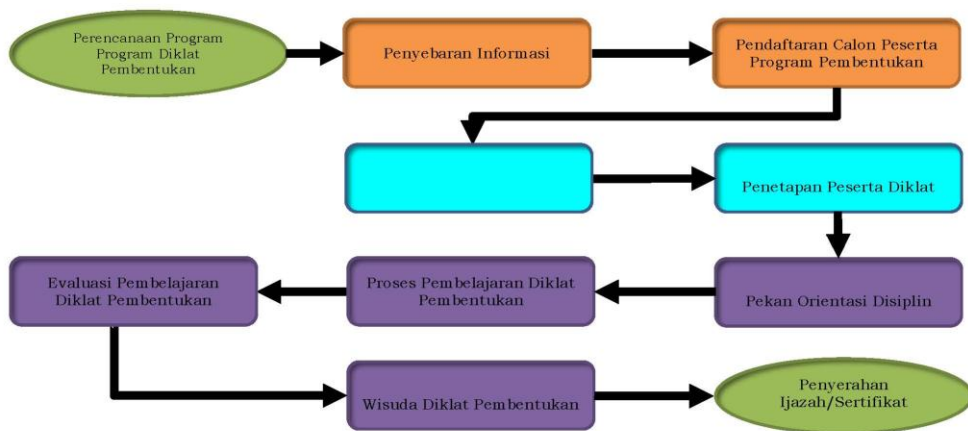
Perencanaan Program Program Diklat Pembentukan

Penyebaran Informasi

Pendaftaran Calon Peserta Program Pembentukan

Penetapan Peserta Diklat

Pekan Orientasi Disiplin

Proses Pembelajaran Diklat Pembentukan

Evaluasi Pembelajaran Diklat Pembentukan

Wisuda Diklat Pembentukan

Penyerahan Ijazah/Sertifikat